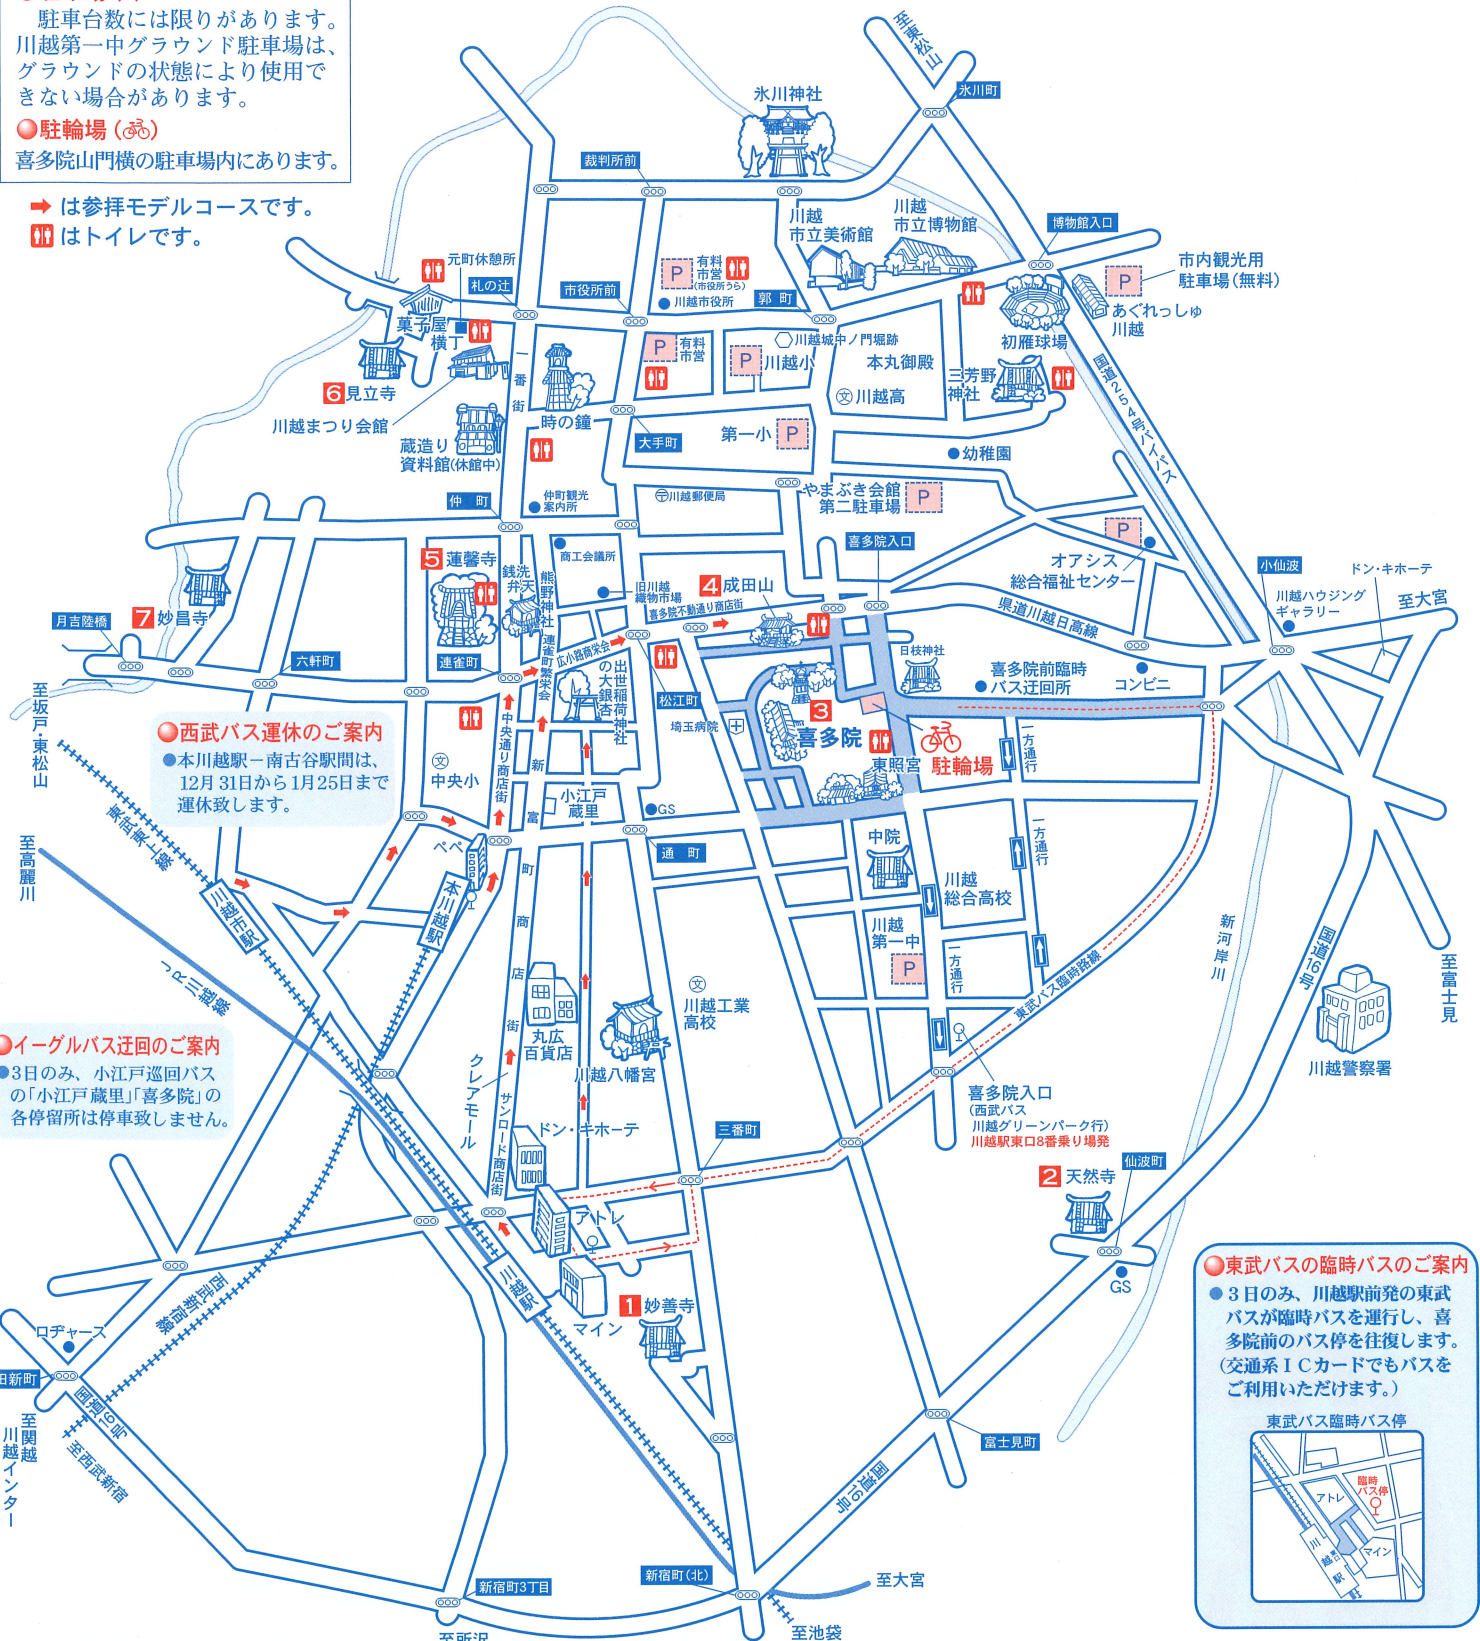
駐車台数には限りがあります。川越第一中グラウンド駐車場は、グラウンドの状態により使用できない場合があります。
駐輪場
喜多院山門横の駐車場内にあります。

➡ は参拝モデルコースです。
🚻 はトイレです。

至東松山
氷川町
氷川神社
裁判所前
川越市立美術館
川越市立博物館
博物館入口
市内観光用駐車場(無料)
あぐれっしゅ川越
初雁球場
元町休憩所
札の辻
市役所前
P 有料市営(市役所うら)
川越市役所
郭町
菓子屋横丁
6 見立寺
川越まつり会館
一番街
時の鐘
P 有料市営
P 川越小
川越城中ノ門堀跡
本丸御殿
川越高
三芳野神社
国道254号バイパス
蔵造り資料館(休館中)
大手町
第一小 P
幼稚園
仲町
仲町観光案内所
川越郵便局
やまぶき会館第二駐車場 P
喜多院入口
P
オアシス総合福祉センター
小仙波
ドン・キホーテ
川越ハウジングギャラリー
至大宮
県道川越日高線
商工会議所
5 蓮馨寺
銭洗弁天
熊野神社
旧川越織物市場
喜多院不動通り商店街
4 成田山
日枝神社
喜多院前臨時バス迂回所
コンビニ
7 妙昌寺
月吉陸橋
六軒町
連雀町
連雀町繁栄会
仲小路商栄会
出世稲荷神社
の大銀杏
松江町
埼玉病院
3 喜多院
東照宮
駐輪場
一方通行
至坂戸・東松山
西武バス運休のご案内
本川越駅－南古谷駅間は、12月31日から1月25日まで運休致します。
中央小
中央通り商店街
新富町
小江戸蔵里
GS
通町
ペペ
本川越駅
東武東上線
至高麗川
川越市駅
中院
川越総合高校
一方通行
川越第一中 P
一方通行
新河岸川
国道16号
至富士見
JR川越線
イーグルバス迂回のご案内
3日のみ、小江戸巡回バスの「小江戸蔵里」「喜多院」の各停留所は停車致しません。
川越工業高校
丸広百貨店
川越八幡宮
クレアモール
サンロード商店街
ドン・キホーテ
三番町
東武バス臨時路線
喜多院入口
(西武バス 川越グリーンパーク行)
川越駅東口8番乗り場発
2 天然寺
仙波町
川越警察署
GS
アトレ
川越駅
1 妙善寺
マイン
ロヂャース
西武新宿線
新町
国道16号
至関越川越インター
至西武新宿
富士見町
国道16号
東武バスの臨時バスのご案内
3日のみ、川越駅前発の東武バスが臨時バスを運行し、喜多院前のバス停を往復します。(交通系ICカードでもバスをご利用いただけます。)
東武バス臨時バス停
臨時バス停
アトレ
マイン
川越駅
新宿町3丁目
新宿町(北)
至大宮
至池袋
至所沢